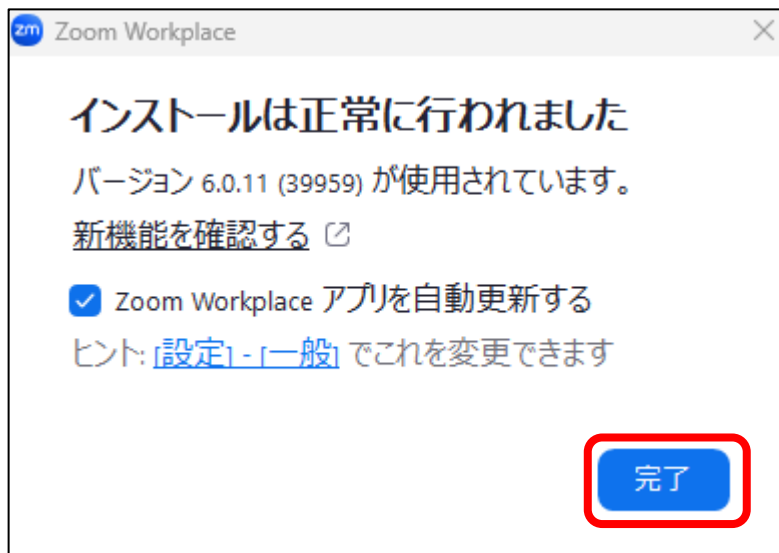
zm Zoom Workplace

インストールは正常に行われました

バージョン 6.0.11 (39959) が使用されています。

新機能を確認する

Zoom Workplace アプリを自動更新する

ヒント: [設定] - [一般] でこれを変更できます

完了